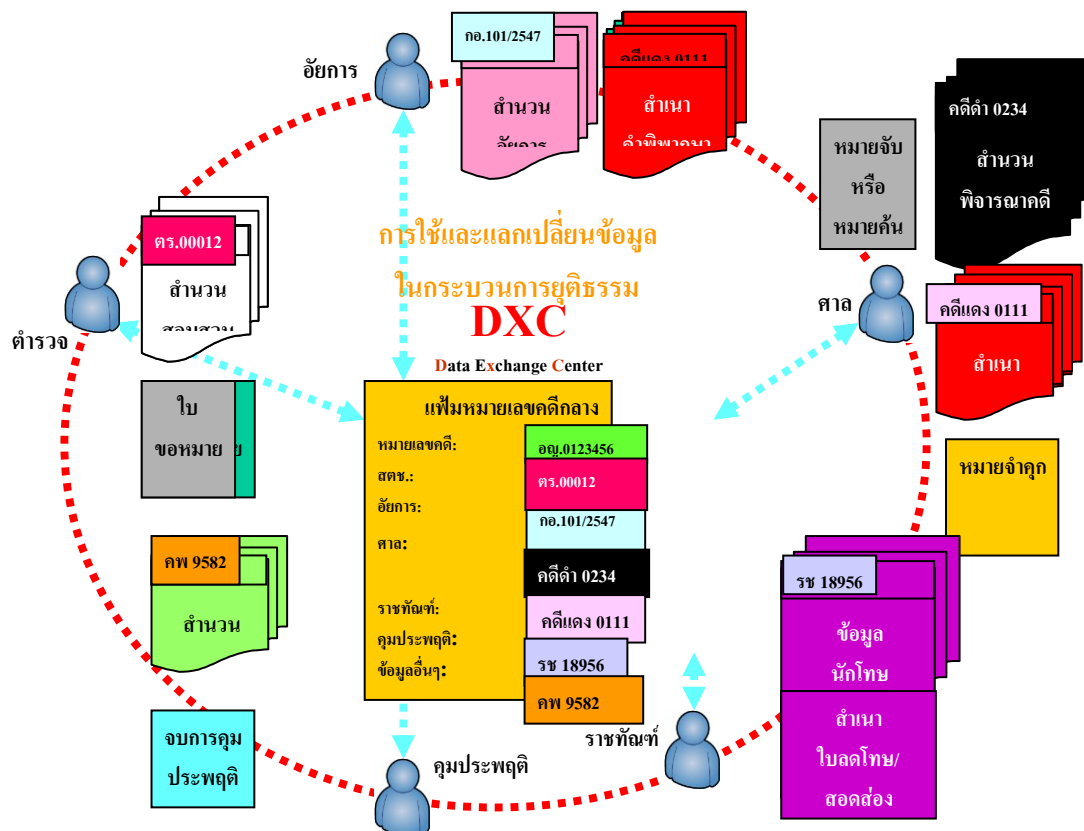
อัยการ

กอ.101/2547

สำนวน
อัยการ

คดีแดง 0111

สำเนา
คำพิพากษา

คดีดำ 0234

สำนวน
พิจารณาคดี

หมายจับ
หรือ
หมายค้น

ตร.00012

สำนวน
สอบสวน

การใช้และแลกเปลี่ยนข้อมูล
ในกระบวนการยุติธรรม

DXC

Data Exchange Center

ตำรวจ

ศาล

คดีแดง 0111

สำเนา

ใบ
ขอหมาย

แฟ้มหมายเลขคดีกลาง

หมายเลขคดี: อญ.0123456

สตช.: ตร.00012

อัยการ: กอ.101/2547

ศาล: คดีดำ 0234

ราชทัณฑ์: คดีแดง 0111

คุมประพฤติ: รช 18956

ข้อมูลอื่นๆ: คพ 9582

หมายจำคุก

คพ 9582

สำนวน

รช 18956

ข้อมูล
นักโทษ

สำเนา
ใบลดโทษ/
สอดส่อง

ราชทัณฑ์

จบการคุม
ประพฤติ

คุมประพฤติ